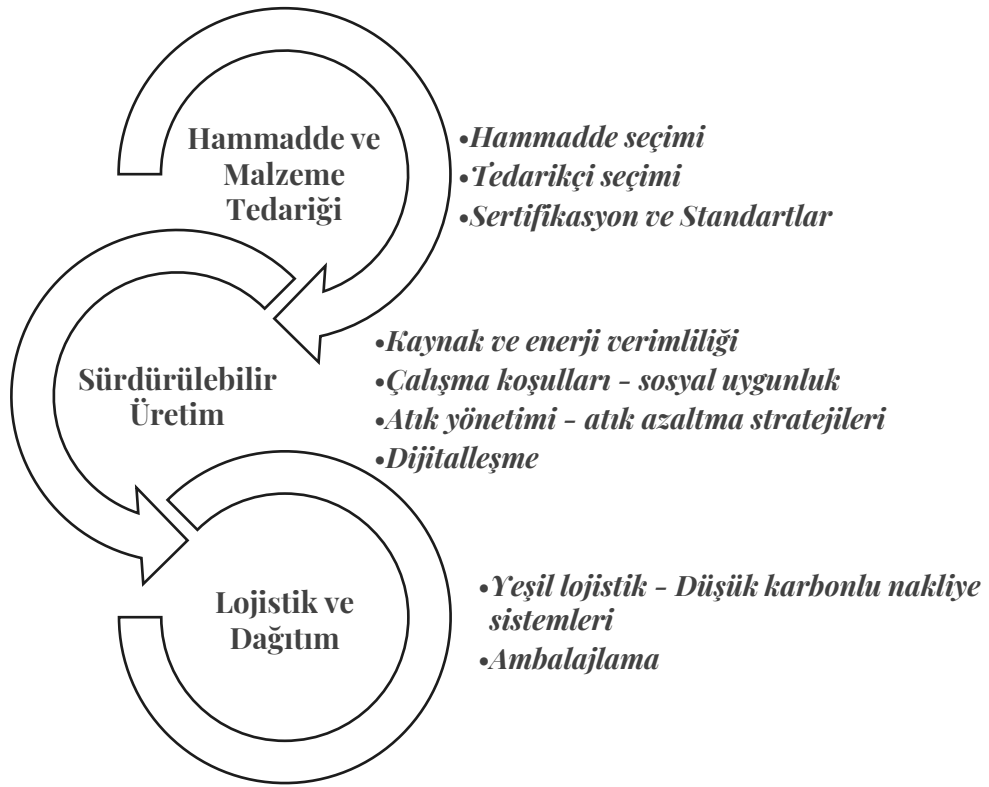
Hammadde ve Malzeme Tedariği

•Hammadde seçimi
•Tedarikçi seçimi
•Sertifikasyon ve Standartlar

Sürdürülebilir Üretim

•Kaynak ve enerji verimliliği
•Çalışma koşulları - sosyal uygunluk
•Atık yönetimi - atık azaltma stratejileri
•Dijitalleşme

Lojistik ve Dağıtım

•Yeşil lojistik - Düşük karbonlu nakliye sistemleri
•Ambalajlama